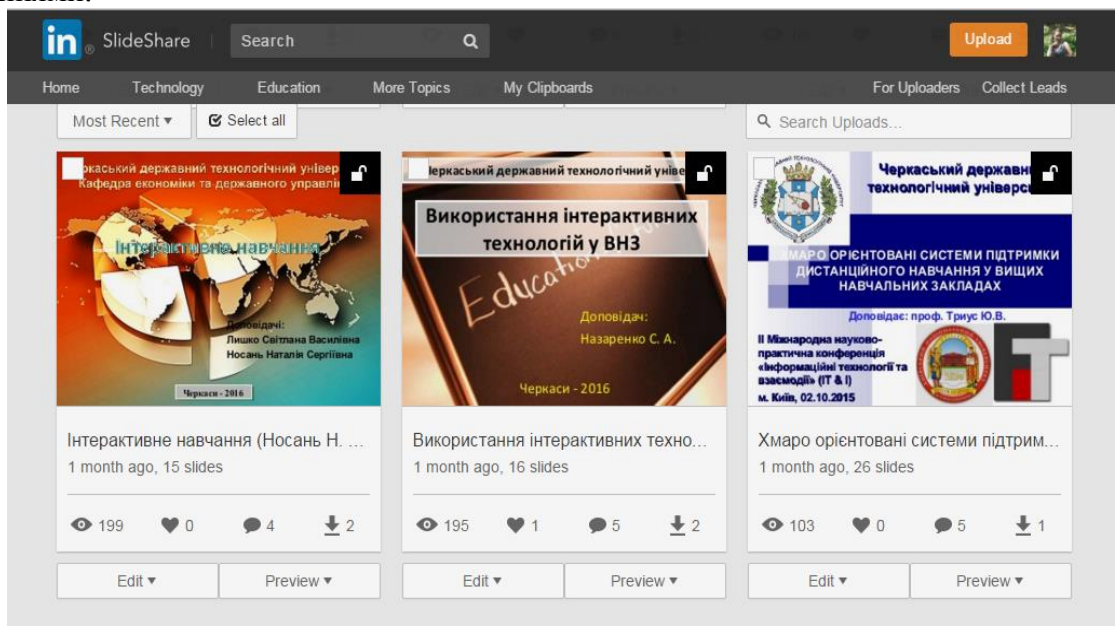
in SlideShare Search Upload

Home Technology Education More Topics My Clipboards For Uploaders Collect Leads

Most Recent ▾ Select all

Search Uploads...

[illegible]ркаський державний технологічний універ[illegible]
Кафедра економіки та державного управлі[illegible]
Інтерактивне навчання
Доповідачі:
Лишко Світлана Василівна
Носань Наталія Сергіївна
Черкаси - 2016

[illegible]еркаський державний технологічний уні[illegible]
Використання інтерактивних технологій у ВНЗ
Education
Доповідач:
Назаренко С. А.
Черкаси - 2016

Черкаський державн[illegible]
технологічний універси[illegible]
ХМАРО ОРІЄНТОВАНІ СИСТЕМИ ПІДТРИМКИ ДИСТАНЦІЙНОГО НАВЧАННЯ У ВИЩИХ НАВЧАЛЬНИХ ЗАКЛАДАХ
Доповідач: проф. Триус Ю.В.
II Міжнародна науково-практична конференція «Інформаційні технології та взаємодії» (IT & I)
м. Київ, 02.10.2015

Інтерактивне навчання (Носань Н. ...
1 month ago, 15 slides
199 0 4 2
Edit ▾ Preview ▾

Використання інтерактивних техно...
1 month ago, 16 slides
195 1 5 2
Edit ▾ Preview ▾

Хмаро орієнтовані системи підтрим...
1 month ago, 26 slides
103 0 5 1
Edit ▾ Preview ▾